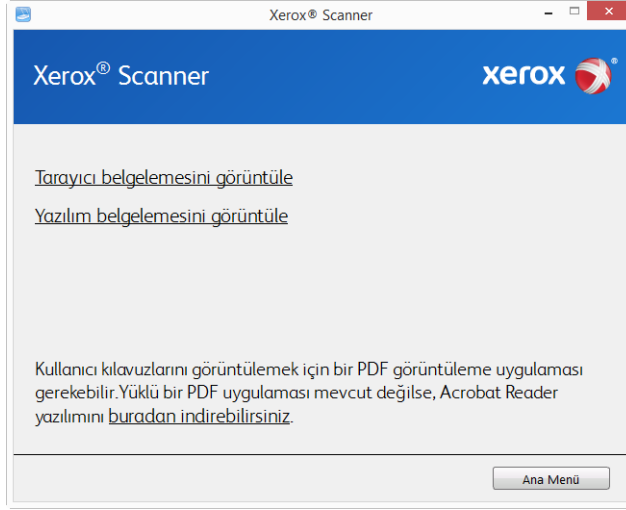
Xerox® Scanner

Xerox® Scanner

xerox

Tarayıcı belgelemesini görüntüle

Yazılım belgelemesini görüntüle

Kullanıcı kılavuzlarını görüntülemek için bir PDF görüntüleme uygulaması gerekebilir.Yüklü bir PDF uygulaması mevcut değilse, Acrobat Reader yazılımını buradan indirebilirsiniz.

Ana Menü